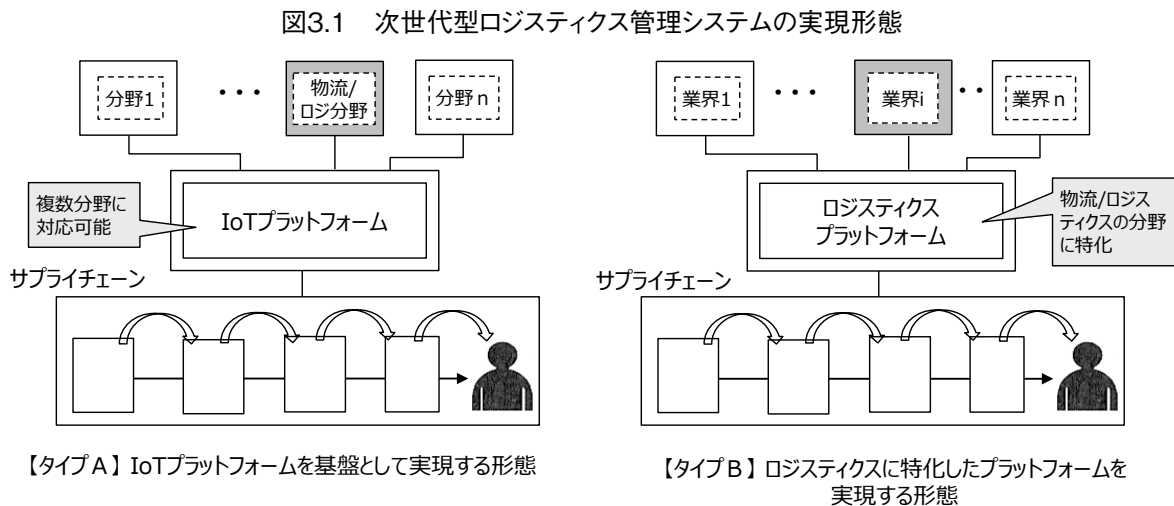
図3.1　次世代型ロジスティクス管理システムの実現形態

分野1

・・・

物流/ロジ分野

分野 n

複数分野に対応可能

IoTプラットフォーム

サプライチェーン

【タイプA】IoTプラットフォームを基盤として実現する形態

業界1

・・・

業界i

・・

業界 n

物流/ロジスティクスの分野に特化

ロジスティクスプラットフォーム

サプライチェーン

【タイプB】ロジスティクスに特化したプラットフォームを実現する形態